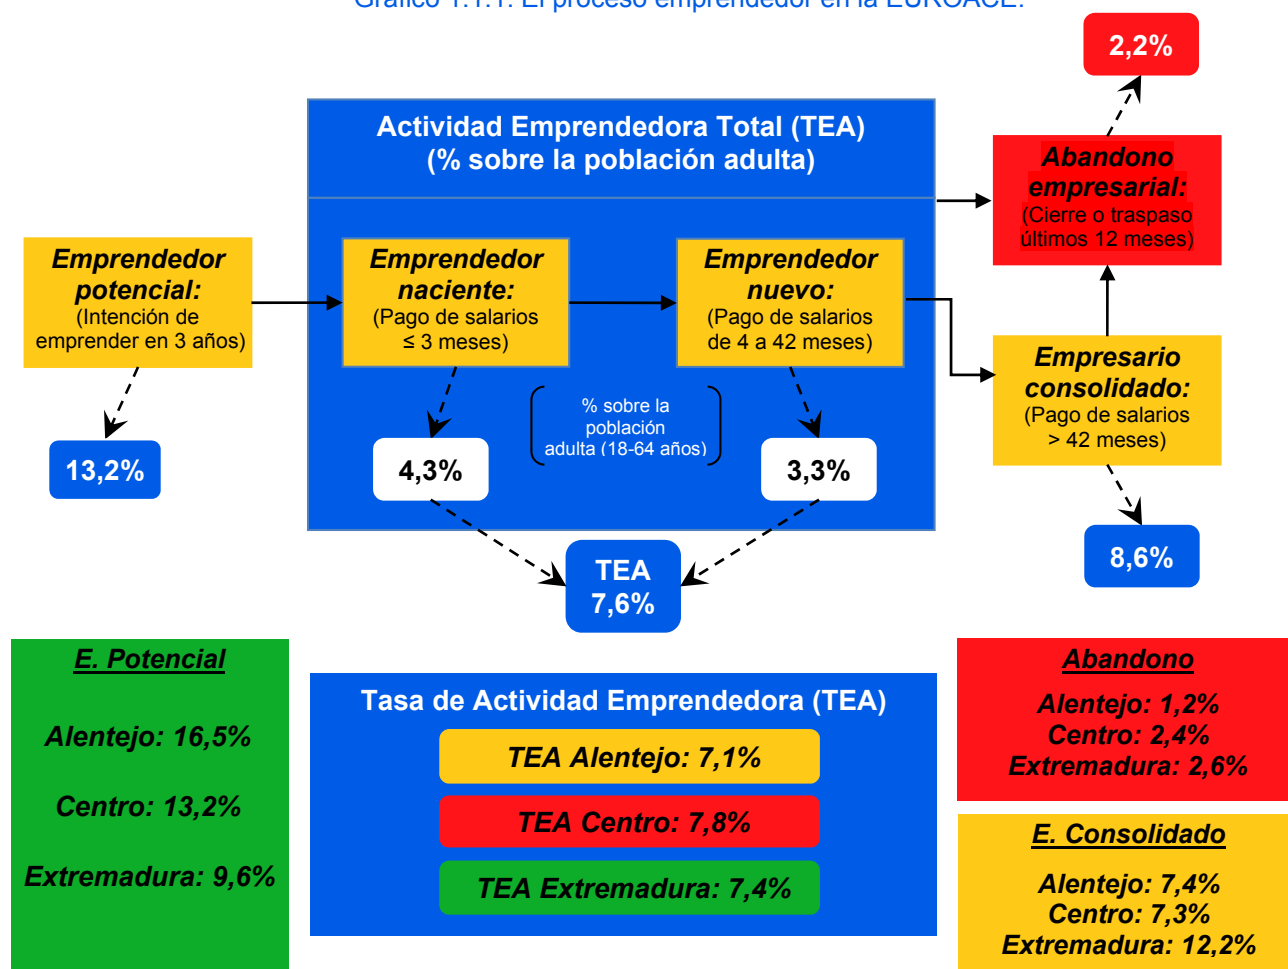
Gráfico 1.1.1. El proceso emprendedor en la EUROACE.

2,2%

Actividad Emprendedora Total (TEA)
(% sobre la población adulta)

Abandono empresarial:
(Cierre o traspaso últimos 12 meses)

Emprendedor potencial:
(Intención de emprender en 3 años)

Emprendedor naciente:
(Pago de salarios ≤ 3 meses)

Emprendedor nuevo:
(Pago de salarios de 4 a 42 meses)

Empresario consolidado:
(Pago de salarios > 42 meses)

% sobre la población adulta (18-64 años)

13,2%

4,3%

3,3%

8,6%

TEA
7,6%

E. Potencial

Alentejo: 16,5%

Centro: 13,2%

Extremadura: 9,6%

Tasa de Actividad Emprendedora (TEA)

TEA Alentejo: 7,1%

TEA Centro: 7,8%

TEA Extremadura: 7,4%

Abandono

Alentejo: 1,2%
Centro: 2,4%
Extremadura: 2,6%

E. Consolidado

Alentejo: 7,4%
Centro: 7,3%
Extremadura: 12,2%